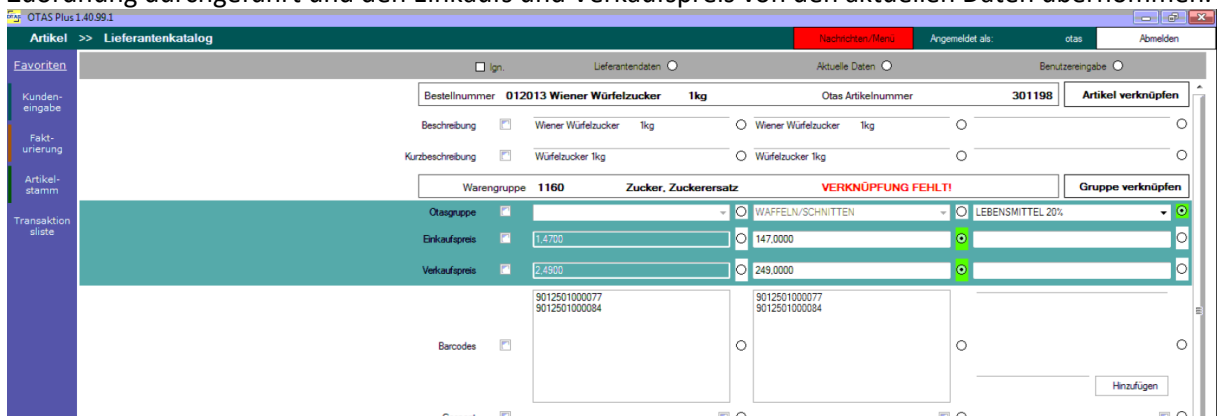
Zuordnung durchgeführt und den Einkaufs und Verkaufspreis von den aktuellen Daten übernommen

OTAS Plus 1.40.99.1

Artikel >> Lieferantenkatalog

Nachrichten/Menü

Angemeldet als: otas

Abmelden

Favoriten

Kunden-eingabe

Fakt-urierung

Artikel-stamm

Transaktionsliste

Ign.

Lieferantendaten

Aktuelle Daten

Benutzereingabe

Bestellnummer 012013 Wiener Würfelzucker 1kg

Otas Artikelnummer 301198

Artikel verknüpfen

Beschreibung

Wiener Würfelzucker 1kg

Wiener Würfelzucker 1kg

Kurzbeschreibung

Würfelzucker 1kg

Würfelzucker 1kg

Warengruppe 1160 Zucker, Zuckerersatz VERKNÜPFUNG FEHLT!

Gruppe verknüpfen

Otasgruppe

WAFFELN/SCHNITTEN

LEBENSMITTEL 20%

Einkaufspreis

1,4700

147,0000

Verkaufspreis

2,4900

249,0000

Barcodes

9012501000077
9012501000084

9012501000077
9012501000084

Hinzufügen